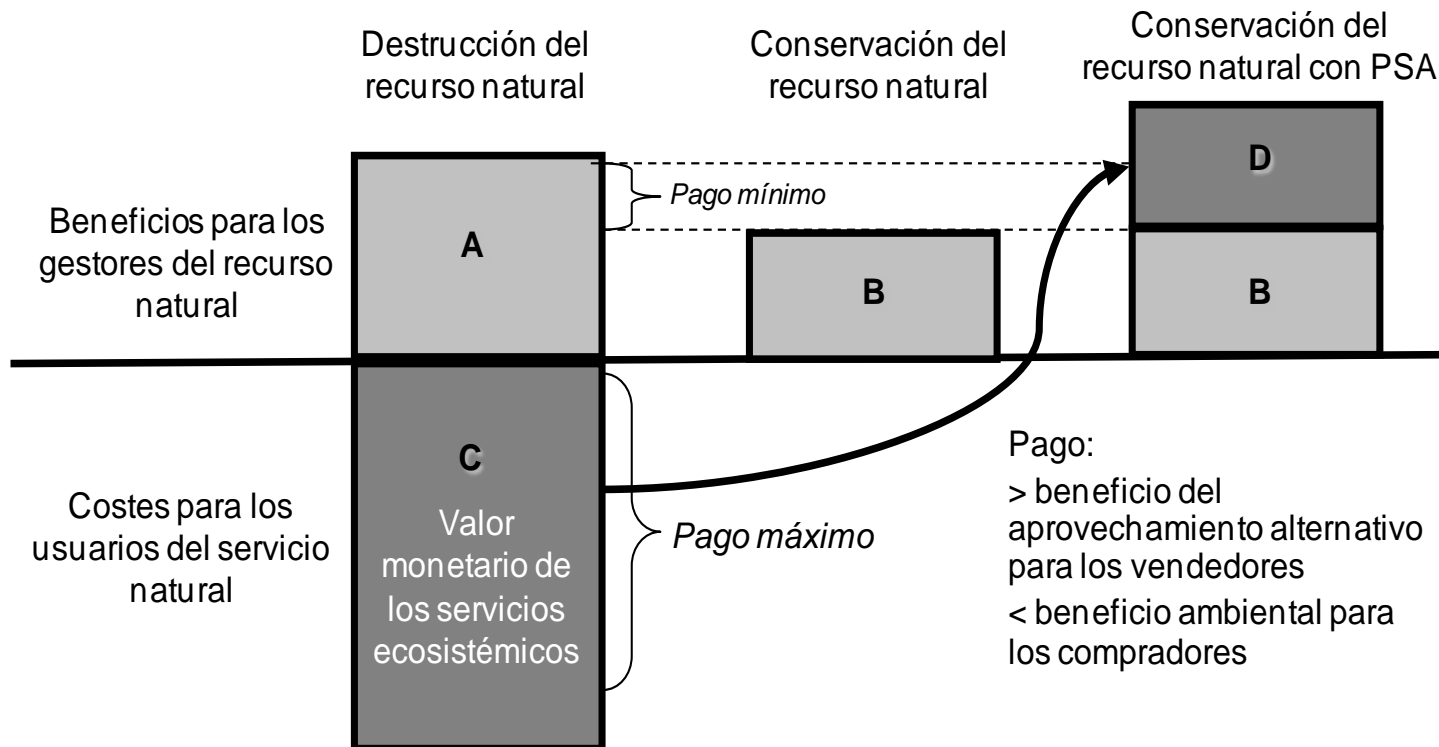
Destrucción del recurso natural

Conservación del recurso natural

Conservación del recurso natural con PSA

Beneficios para los gestores del recurso natural

A

Pago mínimo

B

D

B

Costes para los usuarios del servicio natural

C

Valor monetario de los servicios ecosistémicos

Pago máximo

Pago:

> beneficio del aprovechamiento alternativo para los vendedores

< beneficio ambiental para los compradores